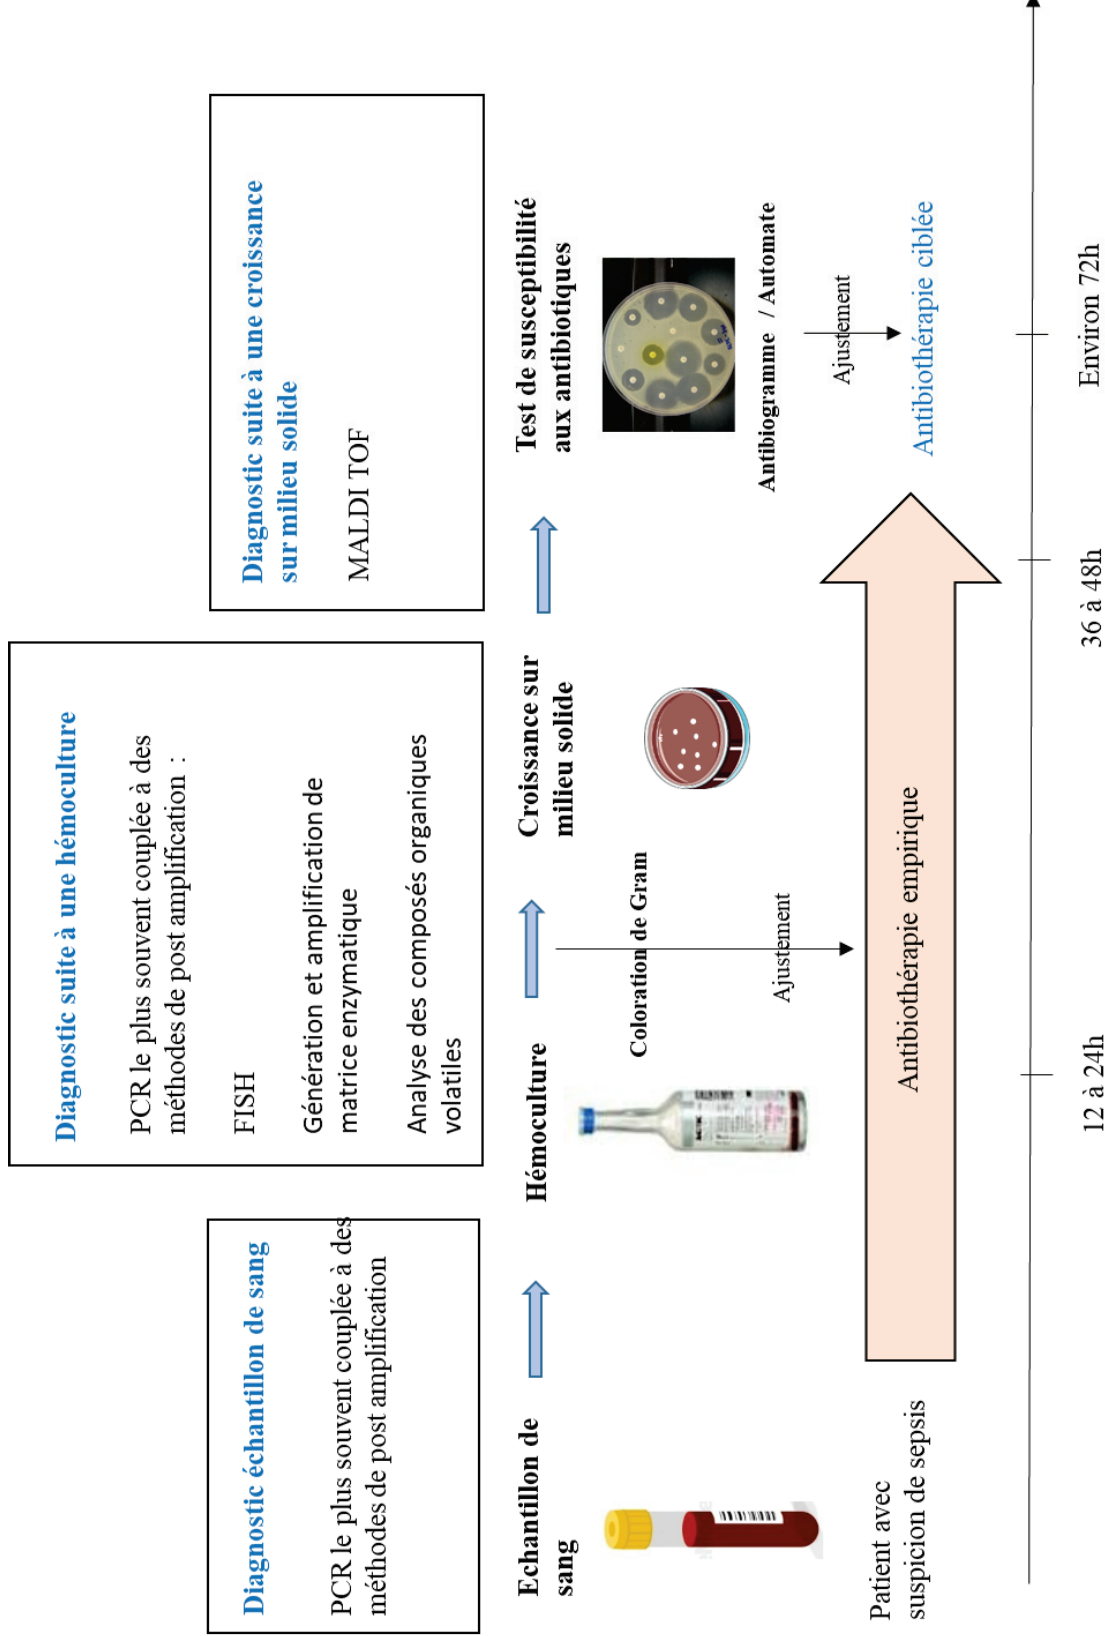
Diagnostic échantillon de sang

PCR le plus souvent couplée à des méthodes de post amplification

Diagnostic suite à une hémoculture

PCR le plus souvent couplée à des méthodes de post amplification :

FISH

Génération et amplification de matrice enzymatique

Analyse des composés organiques volatiles

Diagnostic suite à une croissance sur milieu solide

MALDI TOF

Echantillon de sang

Hémoculture

Coloration de Gram

Ajustement

Croissance sur milieu solide

Test de susceptibilité aux antibiotiques

Antibiogramme / Automate

Ajustement

Antibiothérapie ciblée

Antibiothérapie empirique

Patient avec suspicion de sepsis

12 à 24h

36 à 48h

Environ 72h